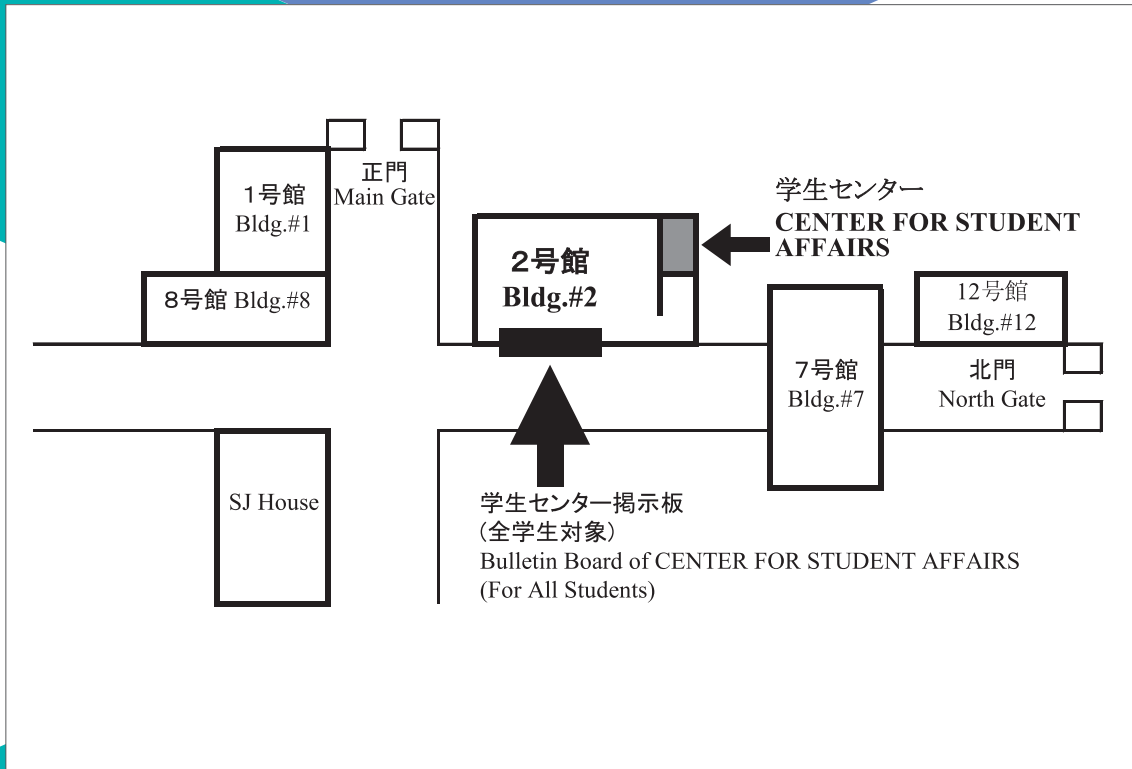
1号館
Bldg.#1

正門
Main Gate

8号館 Bldg.#8

2号館
Bldg.#2

学生センター
CENTER FOR STUDENT AFFAIRS

12号館
Bldg.#12

7号館
Bldg.#7

北門
North Gate

SJ House

学生センター掲示板
(全学生対象)
Bulletin Board of CENTER FOR STUDENT AFFAIRS
(For All Students)